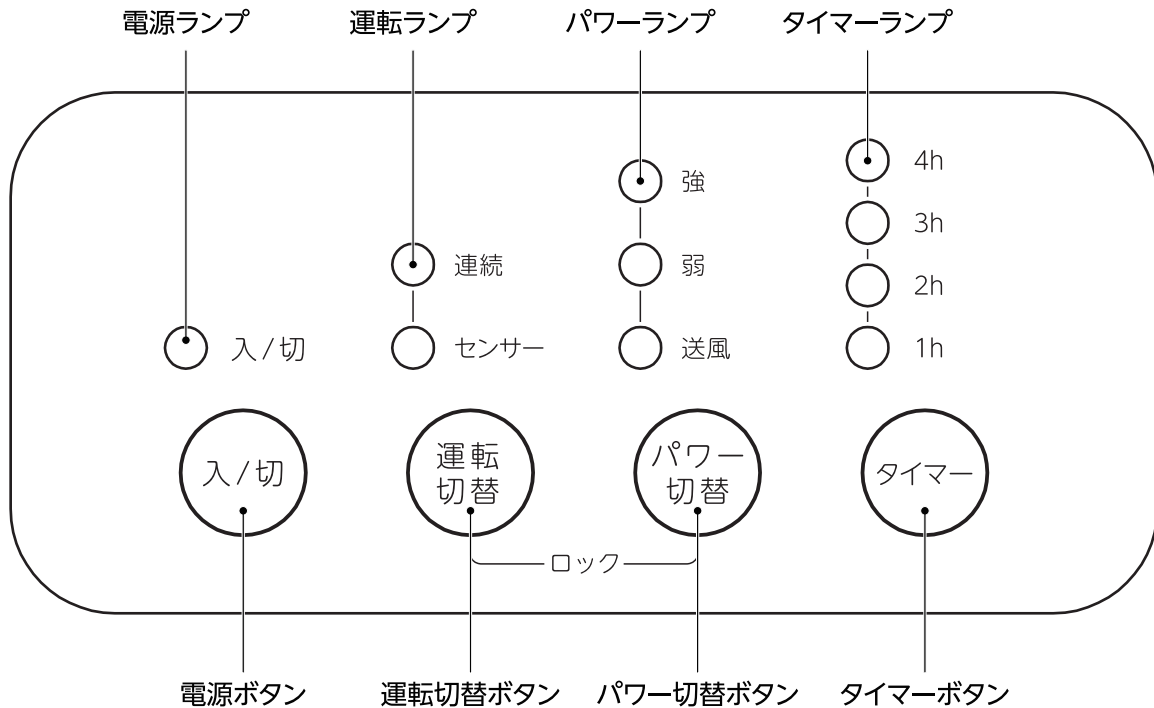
電源ランプ　運転ランプ　パワーランプ　タイマーランプ

4h
3h
2h
1h

強
弱
送風

連続
センサー

入/切

入/切

運転切替

パワー切替

タイマー

ロック

電源ボタン　運転切替ボタン　パワー切替ボタン　タイマーボタン